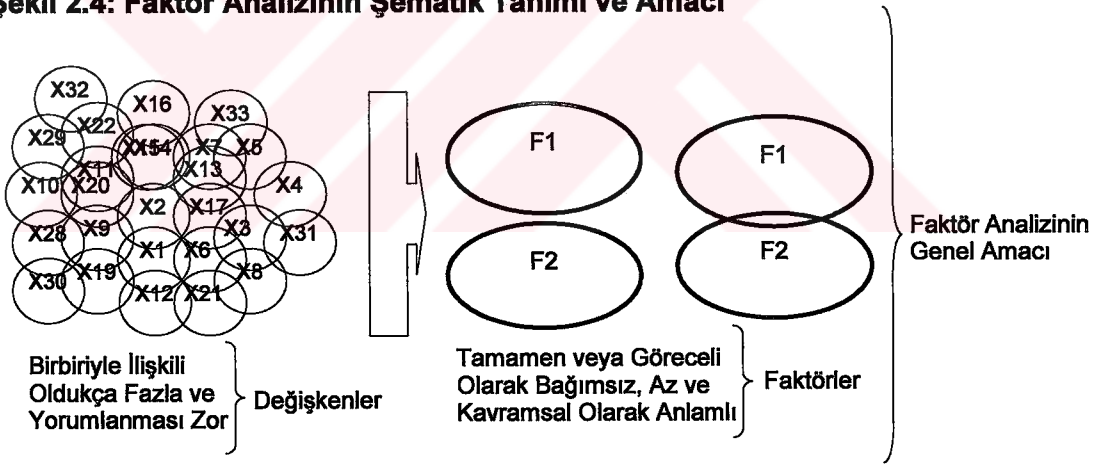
Şekil 2.4: Faktör Analizinin Şematik Tanımı ve Amacı

X32 X16 X33 X29 X22 X15 X14 X7 X5 X11 X13 X10 X20 X4 X2 X17 X28 X9 X3 X31 X1 X6 X30 X19 X8 X12 X21

F1 F2

F1 F2

Birbiriyle İlişkili Oldukça Fazla ve Yorumlanması Zor Değişkenler

Tamamen veya Göreceli Olarak Bağımsız, Az ve Kavramsal Olarak Anlamlı Faktörler

Faktör Analizinin Genel Amacı